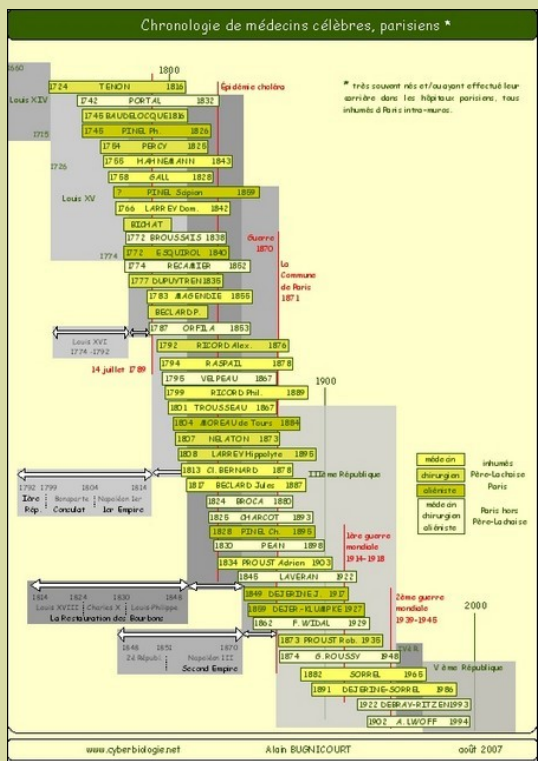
Chronologie de médecins célèbres, parisiens *

1800

* très souvent nés et/ou ayant effectué leur carrière dans les hôpitaux parisiens, tous inhumés à Paris intra-muros.

1660
Louis XIV
1715
1726
Louis XV
1774

1724 TENON 1816
Épidémie choléra
1742 PORTAL 1832
1745 BAUDELOCQUE 1816
1745 PINEL Ph. 1826
1754 PERCY 1825
1755 HAHNEMANN 1843
1758 GALL 1828
? PINEL Scipion 1859
1766 LARREY Dom. 1842
BICHAT
1772 BROUSSAIS 1838
1772 ESQUIROL 1840
Guerre 1870
1774 RECAMIER 1852
La Commune de Paris 1871
1777 DUPUYTREN 1835
1783 MAGENDIE 1855
BECLARD P.
1787 ORFILA 1853
Louis XVI 1774 -1792
14 juillet 1789
1792 RICORD Alex. 1876
1794 RASPAIL 1878
1795 VELPEAU 1867
1799 RICORD Phil. 1889
1900
1801 TROUSSEAU 1867
1804 MOREAU de Tours 1884
1807 NELATON 1873
1808 LARREY Hippolyte 1895
1813 Cl. BERNARD 1878
IIIème République
1792 1799 1804 1814
1ère Rép. Bonaparte Consulat Napoléon 1er 1er Empire
1817 BECLARD Jules 1887
1824 BROCA 1880
1825 CHARCOT 1893
1828 PINEL Ch. 1895
1830 PEAN 1898
1ère guerre mondiale 1914-1918
1834 PROUST Adrien 1903
1845 LAVERAN 1922
1814 1824 1830 1848
Louis XVIII Charles X Louis Philippe
La Restauration des Bourbons
1849 DEJERINE J. 1917
1859 DEJER.-KLUMPKE 1927
2ème guerre mondiale 1939-1945
1862 F. WIDAL 1929
2000
1848 1851 1870
2e Répub. Napoléon III Second Empire
1873 PROUST Rob. 1935
1874 G. ROUSSY 1948
1882 SORREL 1965
Vème République
1891 DEJERINE-SORREL 1986
1922 DEBRAY-RITZEN 1993
1902 A. LWOFF 1994

médecin
chirurgien
aliéniste
inhumés Père-Lachaise Paris
médecin
chirurgien
aliéniste
Paris hors Père-Lachaise

www.cyberbiologie.net Alain BUGNICOURT août 2007